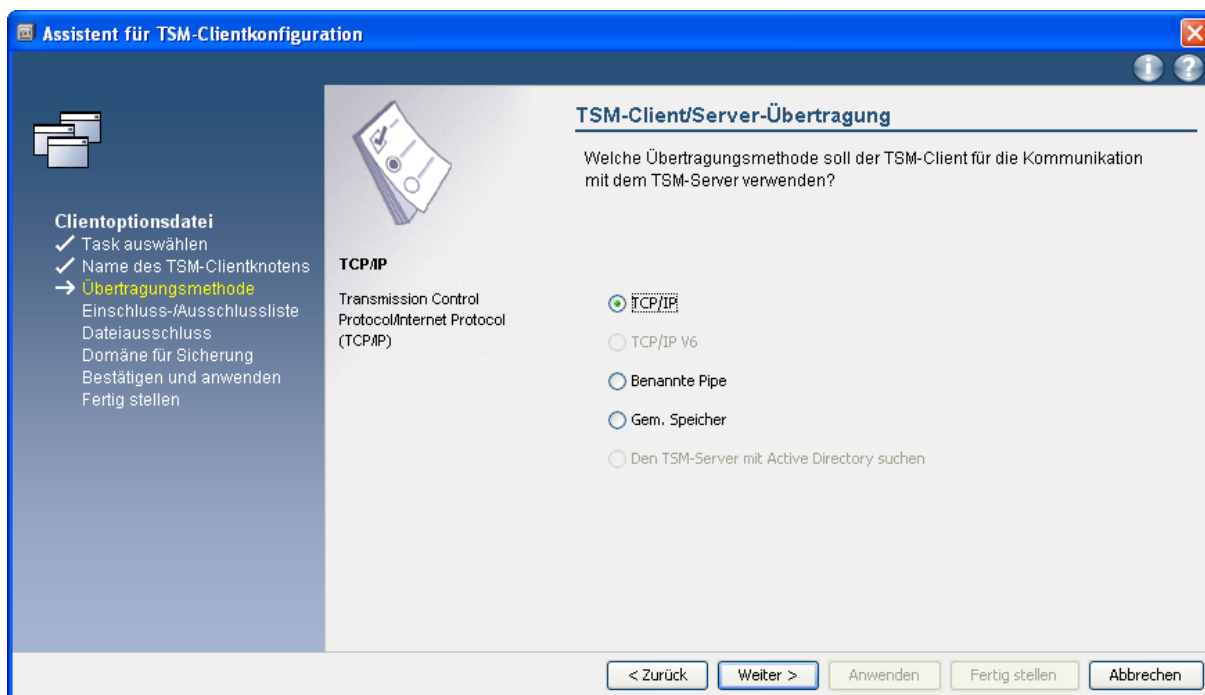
Assistent für TSM-Clientkonfiguration

Clientoptionsdatei
✓ Task auswählen
✓ Name des TSM-Clientknotens
→ Übertragungsmethode
Einschluss-/Ausschlussliste
Dateiausschluss
Domäne für Sicherung
Bestätigen und anwenden
Fertig stellen

TCP/IP

Transmission Control Protocol/Internet Protocol (TCP/IP)

TSM-Client/Server-Übertragung

Welche Übertragungsmethode soll der TSM-Client für die Kommunikation mit dem TSM-Server verwenden?

TCP/IP
TCP/IP V6
Benannte Pipe
Gem. Speicher
Den TSM-Server mit Active Directory suchen

< Zurück
Weiter >
Anwenden
Fertig stellen
Abbrechen